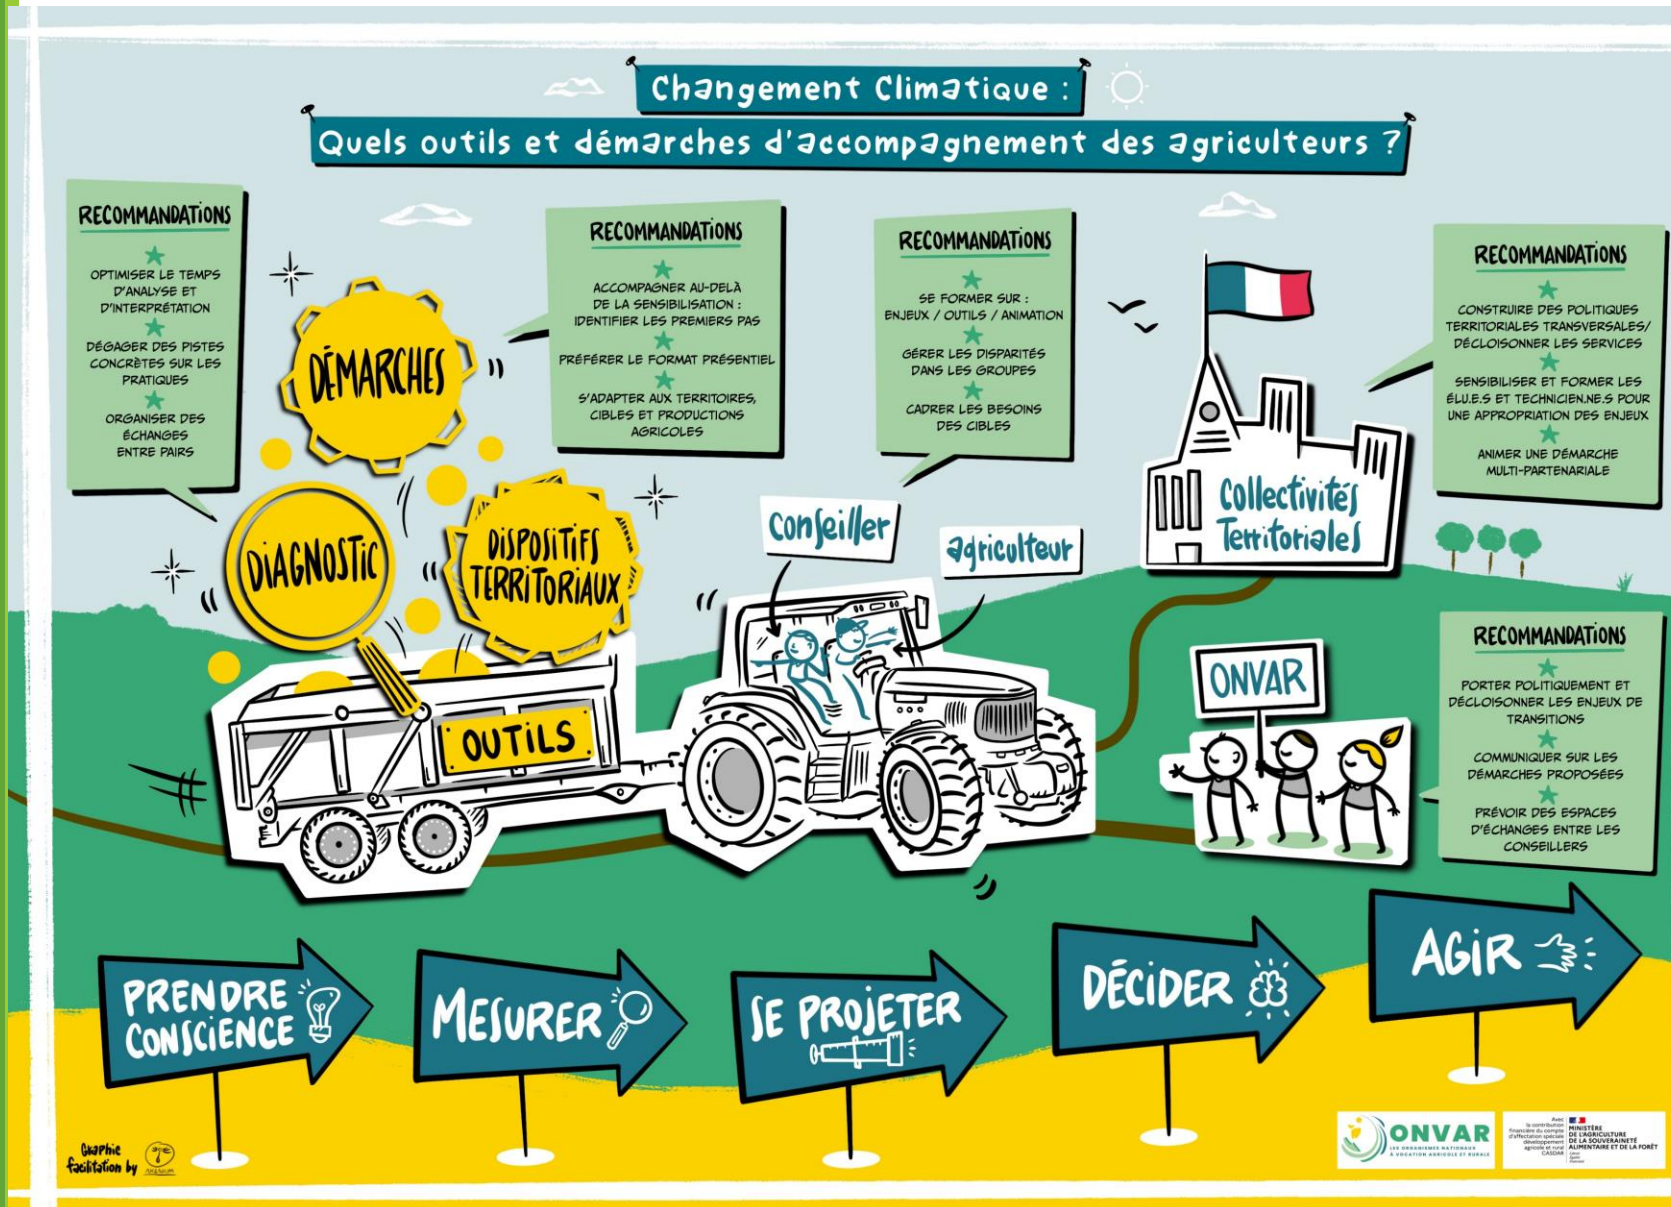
Changement Climatique :
Quels outils et démarches d'accompagnement des agriculteurs ?

RECOMMANDATIONS
OPTIMISER LE TEMPS D'ANALYSE ET D'INTERPRÉTATION
DÉGAGER DES PISTES CONCRÈTES SUR LES PRATIQUES
ORGANISER DES ÉCHANGES ENTRE PAIRS

RECOMMANDATIONS
ACCOMPAGNER AU-DELÀ DE LA SENSIBILISATION : IDENTIFIER LES PREMIERS PAS
PRÉFÉRER LE FORMAT PRÉSENTIEL
S'ADAPTER AUX TERRITOIRES, CIBLES ET PRODUCTIONS AGRICOLES

RECOMMANDATIONS
SE FORMER SUR : ENJEUX / OUTILS / ANIMATION
GÉRER LES DISPARITÉS DANS LES GROUPES
CADRER LES BESOINS DES CIBLES

RECOMMANDATIONS
CONSTRUIRE DES POLITIQUES TERRITORIALES TRANSVERSALES/ DÉCLOISONNER LES SERVICES
SENSIBILISER ET FORMER LES ÉLU.E.S ET TECHNICIEN.NE.S POUR UNE APPROPRIATION DES ENJEUX
ANIMER UNE DÉMARCHE MULTI-PARTENARIALE

DÉMARCHES
DIAGNOSTIC
DISPOSITIFS TERRITORIAUX
OUTILS
Conseiller
agriculteur
Collectivités Territoriales
ONVAR

RECOMMANDATIONS
PORTER POLITIQUEMENT ET DÉCLOISONNER LES ENJEUX DE TRANSITIONS
COMMUNIQUER SUR LES DÉMARCHES PROPOSÉES
PRÉVOIR DES ESPACES D'ÉCHANGES ENTRE LES CONSEILLERS

PRENDRE CONSCIENCE
MESURER
SE PROJETER
DÉCIDER
AGIR

Graphic facilitation by

ONVAR LES ORGANISMES NATIONAUX À VOCATION AGRICOLE ET RURALE
Avec la contribution financière du compte d'affectation spéciale développement agricole et rural CASDAR
MINISTÈRE DE L'AGRICULTURE DE LA SOUVERAINETÉ ALIMENTAIRE ET DE LA FORÊT